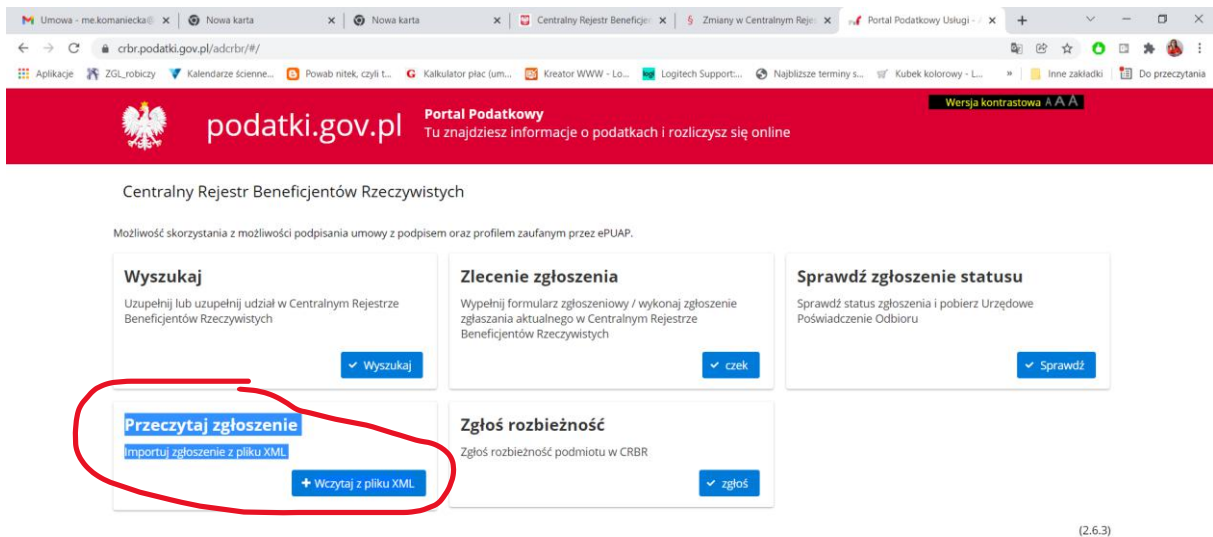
Umowa - me.komaniecka@ ×
Nowa karta ×
Nowa karta ×
Centralny Rejestr Beneficje ×
Zmiany w Centralnym Rejes ×
Portal Podatkowy Usługi - ×
+

crbr.podatki.gov.pl/adcrbr/#/

Aplikacje ZGL_robiczy Kalendarze ścienne... Powab nitek, czyli t... Kalkulator płac (um... Kreator WWW - Lo... Logitech Support:... Najbliższe terminy s... Kubek kolorowy - L... » Inne zakładki Do przeczytania

podatki.gov.pl
Portal Podatkowy
Tu znajdziesz informacje o podatkach i rozliczysz się online
Wersja kontrastowa A A A

Centralny Rejestr Beneficjentów Rzeczywistych

Możliwość skorzystania z możliwości podpisania umowy z podpisem oraz profilem zaufanym przez ePUAP.

Wyszukaj
Uzupełnij lub uzupełnij udział w Centralnym Rejestrze Beneficjentów Rzeczywistych
Wyszukaj

Zlecenie zgłoszenia
Wypełnij formularz zgłoszeniowy / wykonaj zgłoszenie zgłaszania aktualnego w Centralnym Rejestrze Beneficjentów Rzeczywistych
czek

Sprawdź zgłoszenie statusu
Sprawdź status zgłoszenia i pobierz Urzędowe Poświadczenie Odbioru
Sprawdź

Przeczytaj zgłoszenie
Importuj zgłoszenie z pliku XML
+ Wczytaj z pliku XML

Zgłoś rozbieżność
Zgłoś rozbieżność podmiotu w CRBR
zgłoś

(2.6.3)